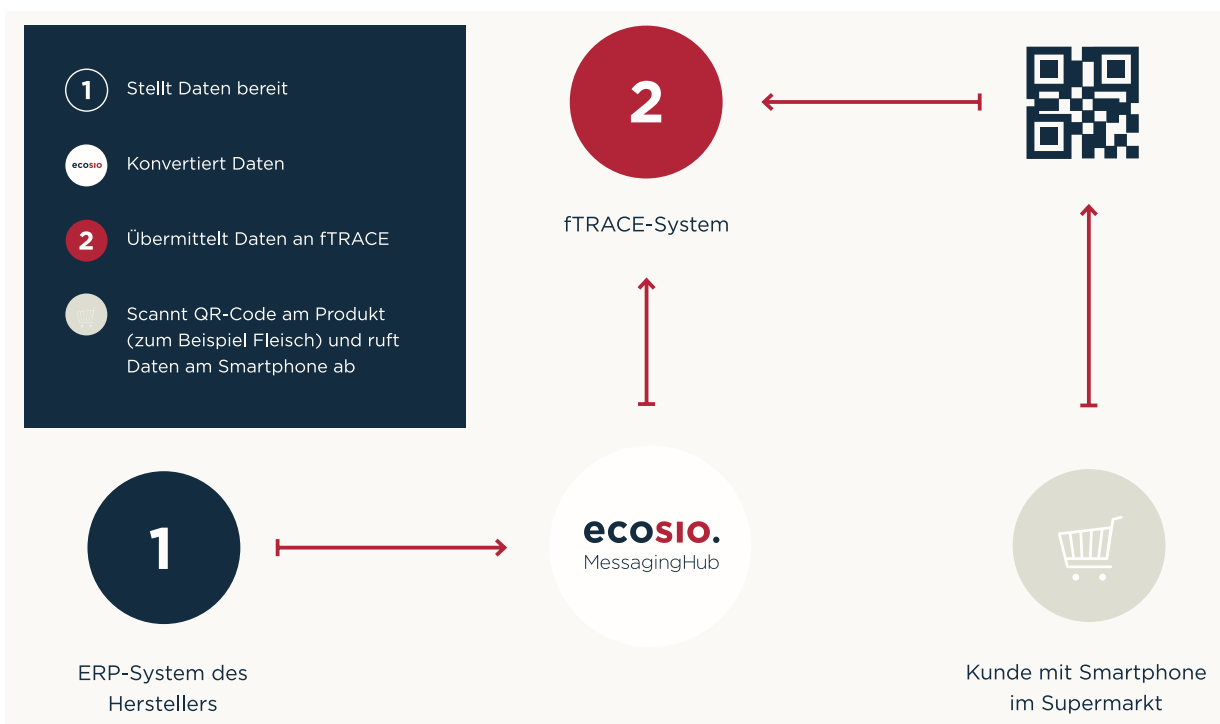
1 Stellt Daten bereit

ecosio Konvertiert Daten

2 Übermittelt Daten an fTRACE

Scannt QR-Code am Produkt (zum Beispiel Fleisch) und ruft Daten am Smartphone ab

2

fTRACE-System

1

ERP-System des Herstellers

ecosio.
MessagingHub

Kunde mit Smartphone im Supermarkt